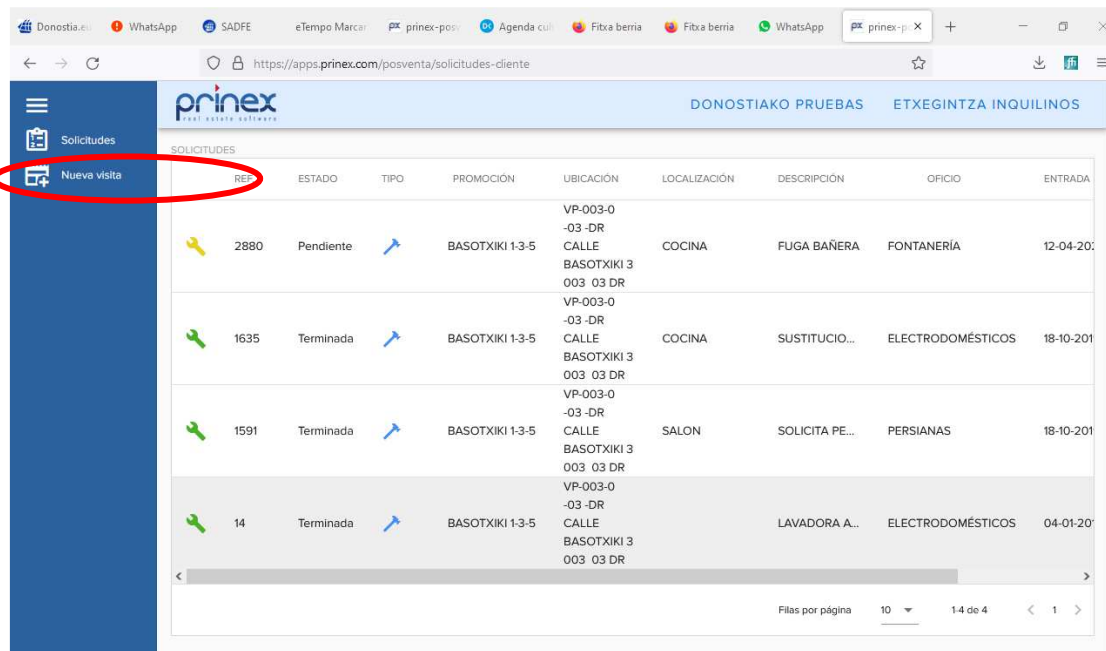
Donostia.eu WhatsApp SADFE eTempo Marcar prinex-posv Agenda cult Fitxa berria Fitxa berria WhatsApp prinex-p ×

https://apps.prinex.com/posventa/solicitudes-cliente

Solicitudes
Nueva visita

prinex
real estate software

DONOSTIAKO PRUEBAS ETXEGINTZA INQUILINOS

SOLICITUDES

| | REF | ESTADO | TIPO | PROMOCION | UBICACIÓN | LOCALIZACIÓN | DESCRIPCIÓN | OFICIO | ENTRADA |
|---|---|---|---|---|---|---|---|---|---|
| | 2880 | Pendiente | | BASOTXIKI 1-3-5 | VP-003-0 -03 -DR CALLE BASOTXIKI 3 003 03 DR | COCINA | FUGA BAÑERA | FONTANERÍA | 12-04-20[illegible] |
| | 1635 | Terminada | | BASOTXIKI 1-3-5 | VP-003-0 -03 -DR CALLE BASOTXIKI 3 003 03 DR | COCINA | SUSTITUCIO... | ELECTRODOMÉSTICOS | 18-10-20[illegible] |
| | 1591 | Terminada | | BASOTXIKI 1-3-5 | VP-003-0 -03 -DR CALLE BASOTXIKI 3 003 03 DR | SALON | SOLICITA PE... | PERSIANAS | 18-10-20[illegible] |
| | 14 | Terminada | | BASOTXIKI 1-3-5 | VP-003-0 -03 -DR CALLE BASOTXIKI 3 003 03 DR | | LAVADORA A... | ELECTRODOMÉSTICOS | 04-01-20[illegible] |

Filas por página 10 1-4 de 4 1